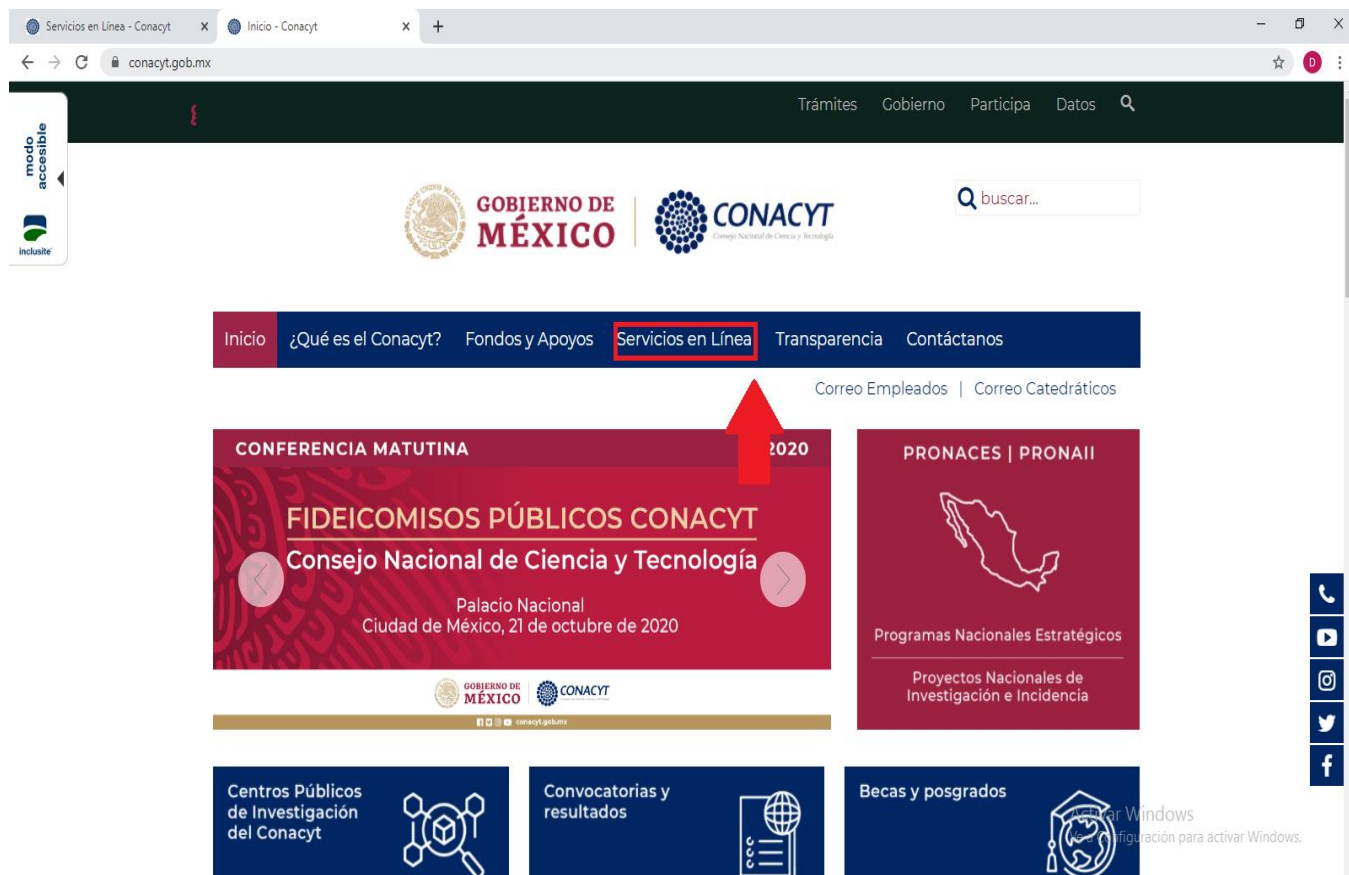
Servicios en Línea - Conacyt × Inicio - Conacyt × +

conacyt.gob.mx

Trámites Gobierno Participa Datos

modo accesible

inclusite

GOBIERNO DE MÉXICO | CONACYT Consejo Nacional de Ciencia y Tecnología

buscar...

Inicio ¿Qué es el Conacyt? Fondos y Apoyos Servicios en Línea Transparencia Contáctanos

Correo Empleados | Correo Catedráticos

CONFERENCIA MATUTINA 2020

FIDEICOMISOS PÚBLICOS CONACYT
Consejo Nacional de Ciencia y Tecnología

Palacio Nacional
Ciudad de México, 21 de octubre de 2020

GOBIERNO DE MÉXICO | CONACYT

conacyt.gob.mx

PRONACES | PRONAII

Programas Nacionales Estratégicos

Proyectos Nacionales de Investigación e Incidencia

Centros Públicos de Investigación del Conacyt

Convocatorias y resultados

Becas y posgrados

Activar Windows
Ve a Configuración para activar Windows.